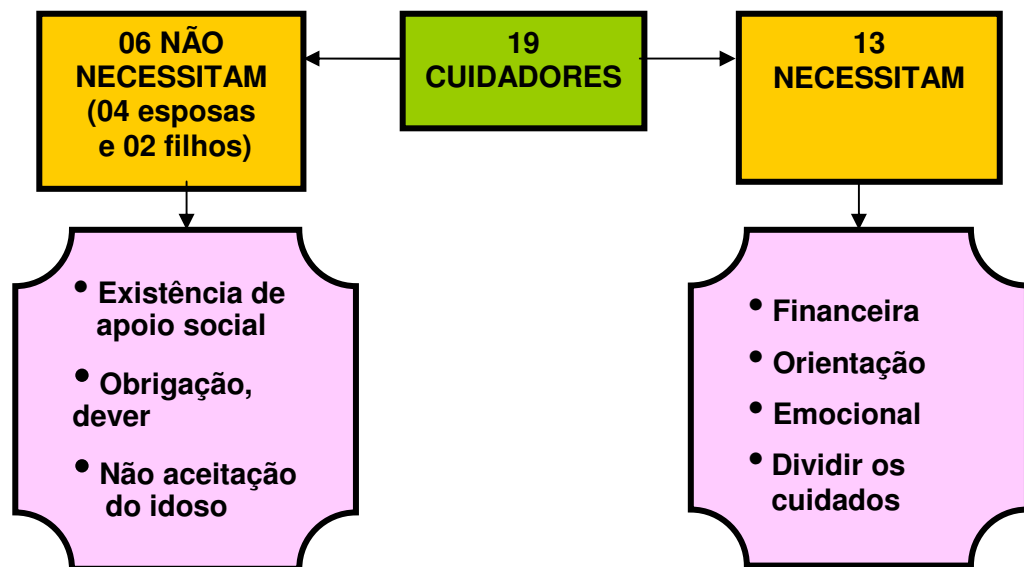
19 CUIDADORES

06 NÃO NECESSITAM (04 esposas e 02 filhos)

13 NECESSITAM

• Existência de apoio social
• Obrigação, dever
• Não aceitação do idoso

• Financeira
• Orientação
• Emocional
• Dividir os cuidados